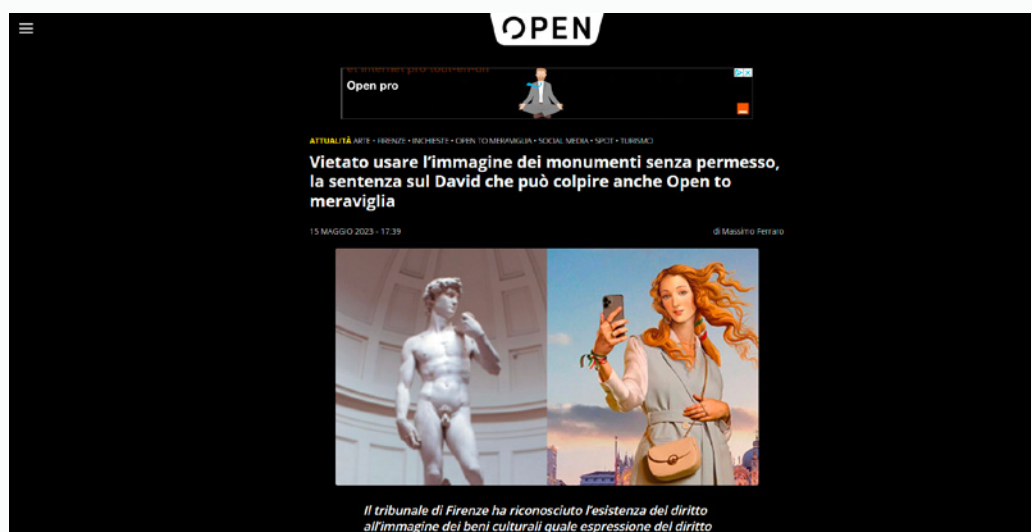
OPEN

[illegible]

Open pro

ATTUALITÀ ARTE • FIRENZE • INCHIESTE • OPEN TO MERAVIGLIA • SOCIAL MEDIA • SPOT • TURISMO

Vietato usare l'immagine dei monumenti senza permesso, la sentenza sul David che può colpire anche Open to meraviglia

15 MAGGIO 2023 - 17:39

di Massimo Ferraro

Il tribunale di Firenze ha riconosciuto l'esistenza del diritto all'immagine dei beni culturali quale espressione del diritto